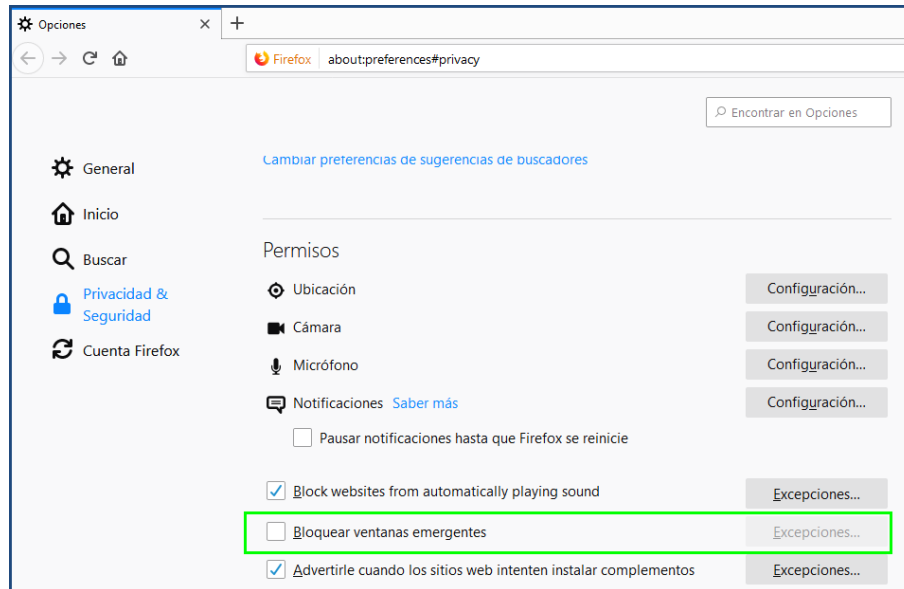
Opciones ×
+
Firefox about:preferences#privacy

Encontrar en Opciones

General
Inicio
Buscar
Privacidad & Seguridad
Cuenta Firefox

Cambiar preferencias de sugerencias de buscadores

Permisos

Ubicación Configuración...
Cámara Configuración...
Micrófono Configuración...
Notificaciones Saber más Configuración...
Pausar notificaciones hasta que Firefox se reinicie

Block websites from automatically playing sound Excepciones...
Bloquear ventanas emergentes Excepciones...
Advertirle cuando los sitios web intenten instalar complementos Excepciones...